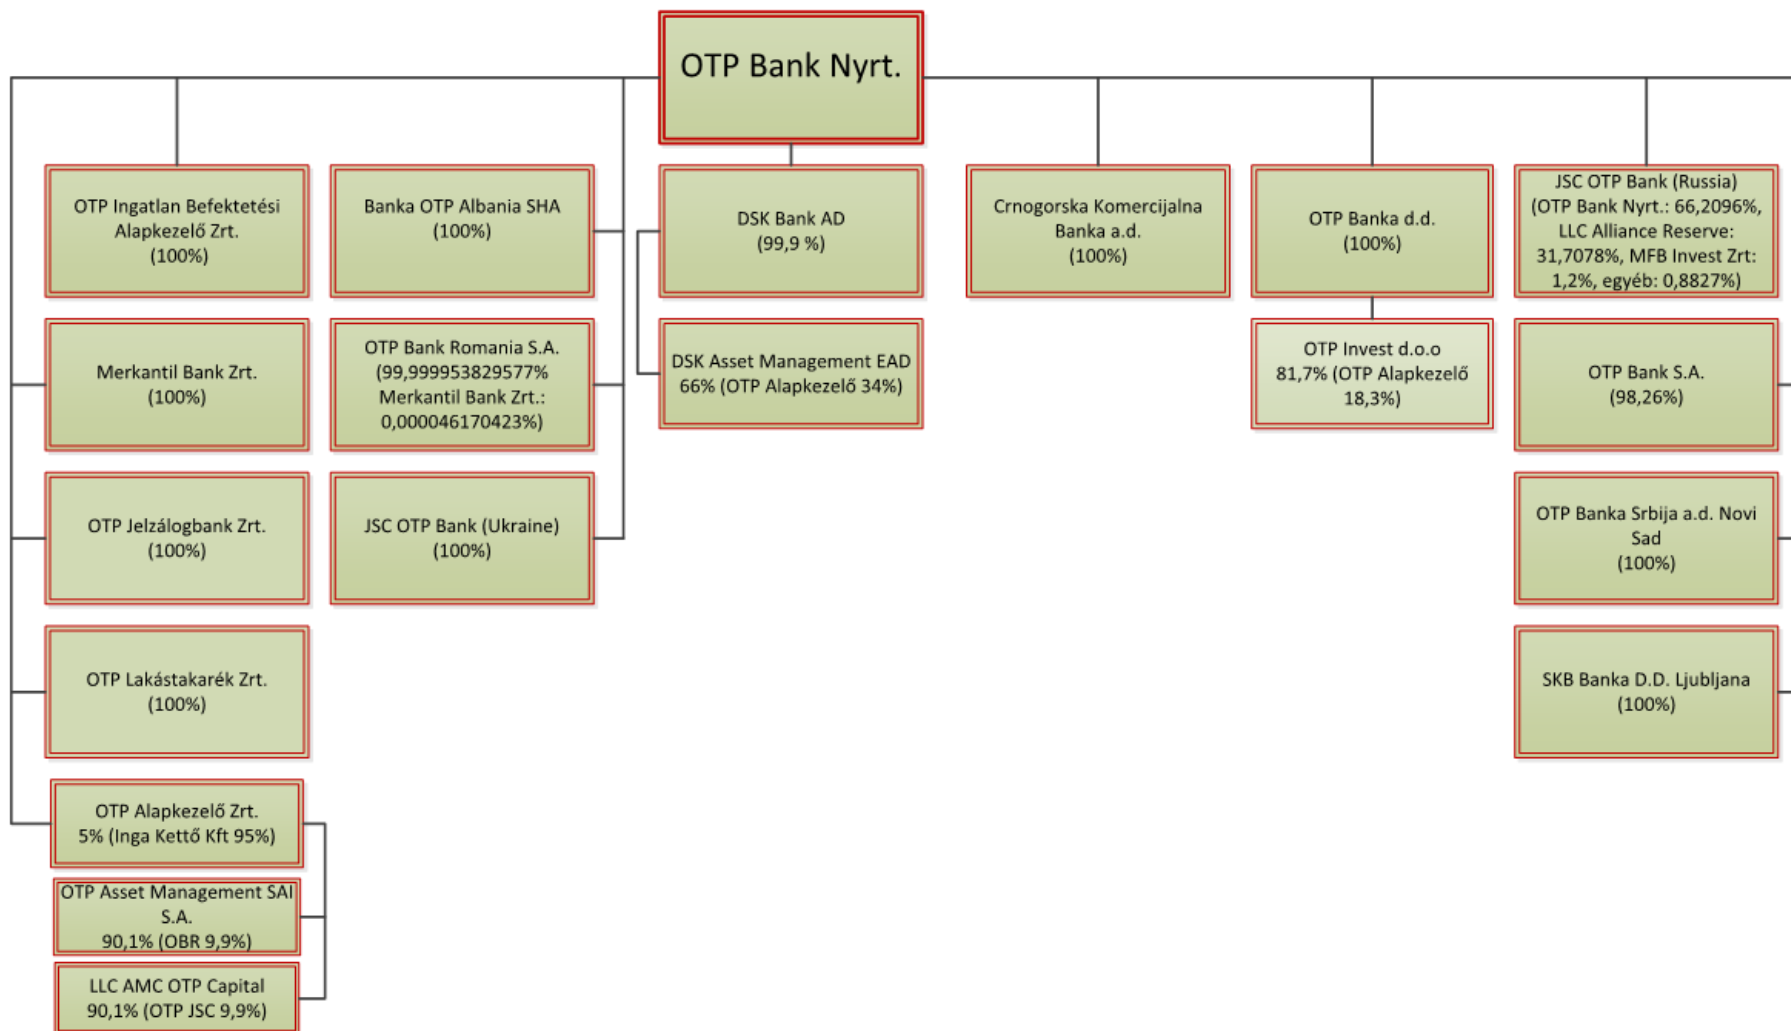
OTP Bank Nyrt.

OTP Ingatlan Befektetési Alapkezelő Zrt.
(100%)

Banka OTP Albania SHA
(100%)

DSK Bank AD
(99,9 %)

Crnogorska Komercijalna Banka a.d.
(100%)

OTP Banka d.d.
(100%)

JSC OTP Bank (Russia)
(OTP Bank Nyrt.: 66,2096%, LLC Alliance Reserve: 31,7078%, MFB Invest Zrt: 1,2%, egyéb: 0,8827%)

Merkantil Bank Zrt.
(100%)

OTP Bank Romania S.A.
(99,999953829577% Merkantil Bank Zrt.: 0,000046170423%)

DSK Asset Management EAD
66% (OTP Alapkezelő 34%)

OTP Invest d.o.o
81,7% (OTP Alapkezelő 18,3%)

OTP Bank S.A.
(98,26%)

OTP Jelzálogbank Zrt.
(100%)

JSC OTP Bank (Ukraine)
(100%)

OTP Banka Srbija a.d. Novi Sad
(100%)

OTP Lakástakarék Zrt.
(100%)

SKB Banka D.D. Ljubljana
(100%)

OTP Alapkezelő Zrt.
5% (Inga Kettő Kft 95%)

OTP Asset Management SAI S.A.
90,1% (OBR 9,9%)

LLC AMC OTP Capital
90,1% (OTP JSC 9,9%)